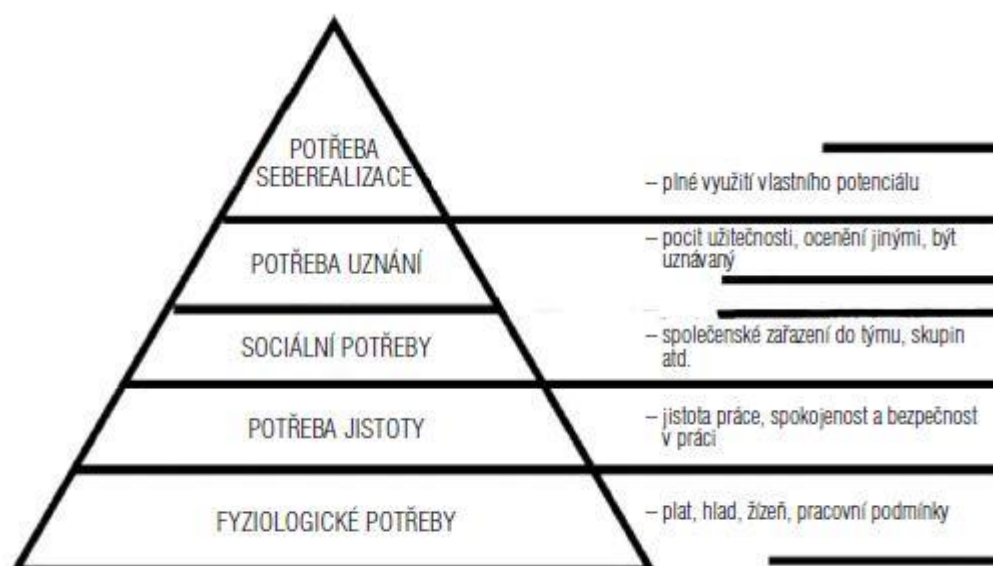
POTŘEBA SEBEREALIZACE

– plné využití vlastního potenciálu

POTŘEBA UZNÁNÍ

– pocit užitečnosti, ocenění jinými, být uznávaný

SOCIÁLNÍ POTŘEBY

– společenské zařazení do týmu, skupin atd.

POTŘEBA JISTOTY

– jistota práce, spokojenost a bezpečnost v práci

FYZIOLOGICKÉ POTŘEBY

– plat, hlad, žízeň, pracovní podmínky